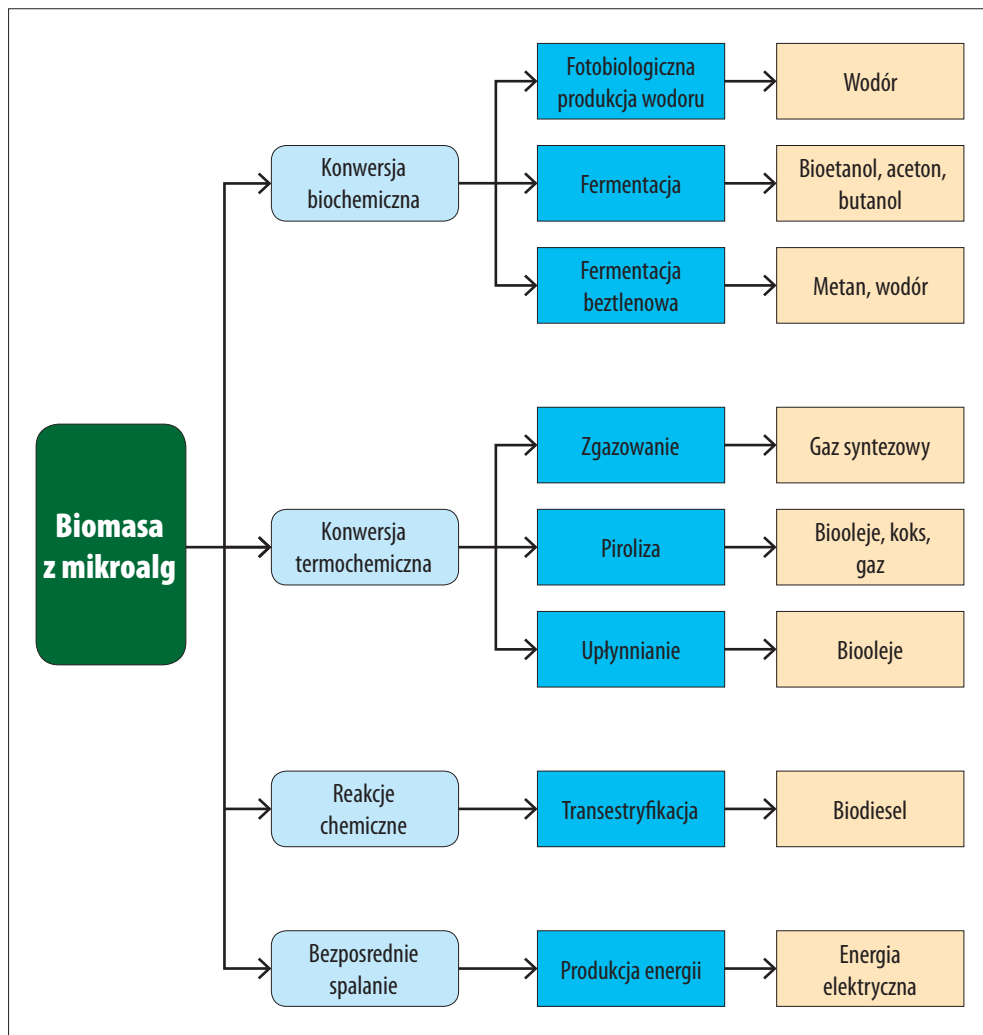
Biomasa z mikroalg

Konwersja biochemiczna

Fotobiologiczna produkcja wodoru

Wodór

Fermentacja

Bioetanol, aceton, butanol

Fermentacja beztlenowa

Metan, wodór

Konwersja termochemiczna

Zgazowanie

Gaz syntezowy

Piroliza

Biooleje, koks, gaz

Upłynnianie

Biooleje

Reakcje chemiczne

Transestryfikacja

Biodiesel

Bezposrednie spalanie

Produkcja energii

Energia elektryczna